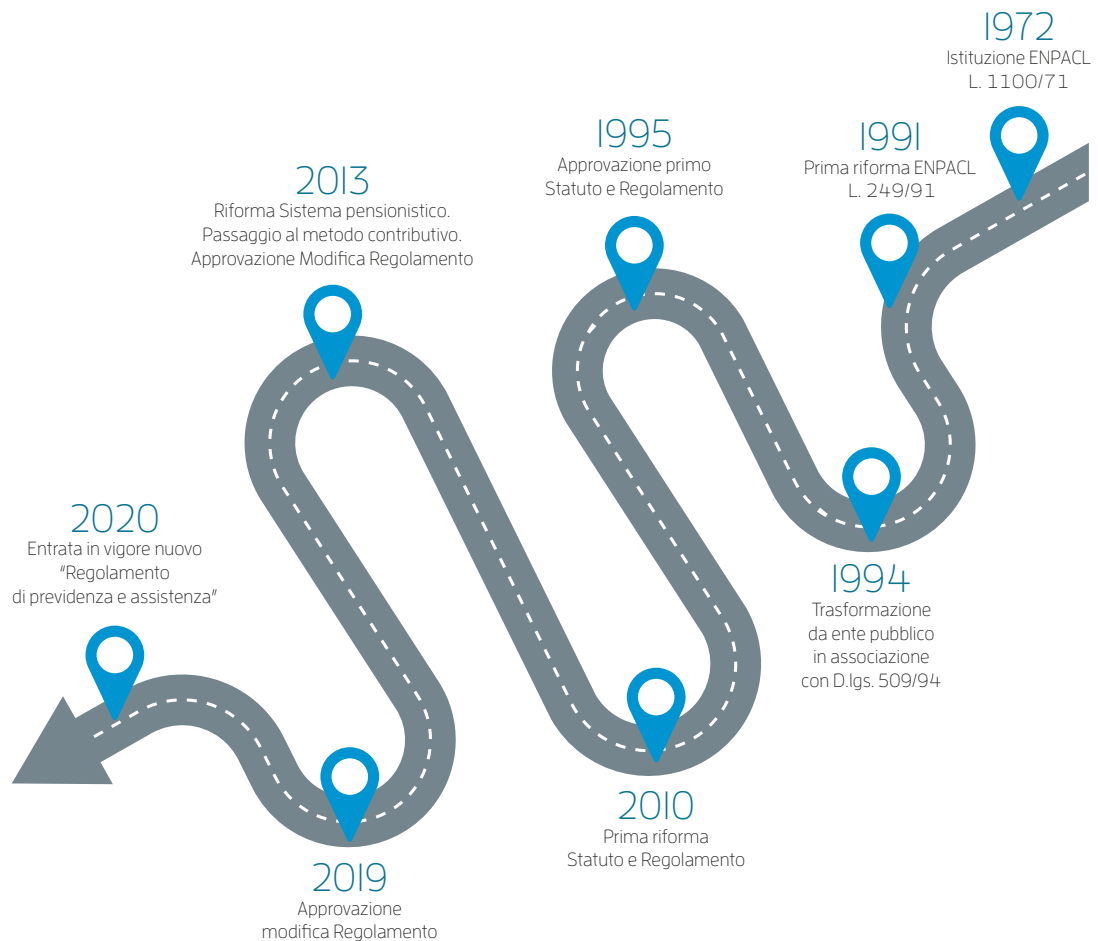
1972
Istituzione ENPACL
L. 1100/71

1991
Prima riforma ENPACL
L. 249/91

1995
Approvazione primo
Statuto e Regolamento

2013
Riforma Sistema pensionistico.
Passaggio al metodo contributivo.
Approvazione Modifica Regolamento

1994
Trasformazione
da ente pubblico
in associazione
con D.lgs. 509/94

2020
Entrata in vigore nuovo
"Regolamento
di previdenza e assistenza"

2010
Prima riforma
Statuto e Regolamento

2019
Approvazione
modifica Regolamento